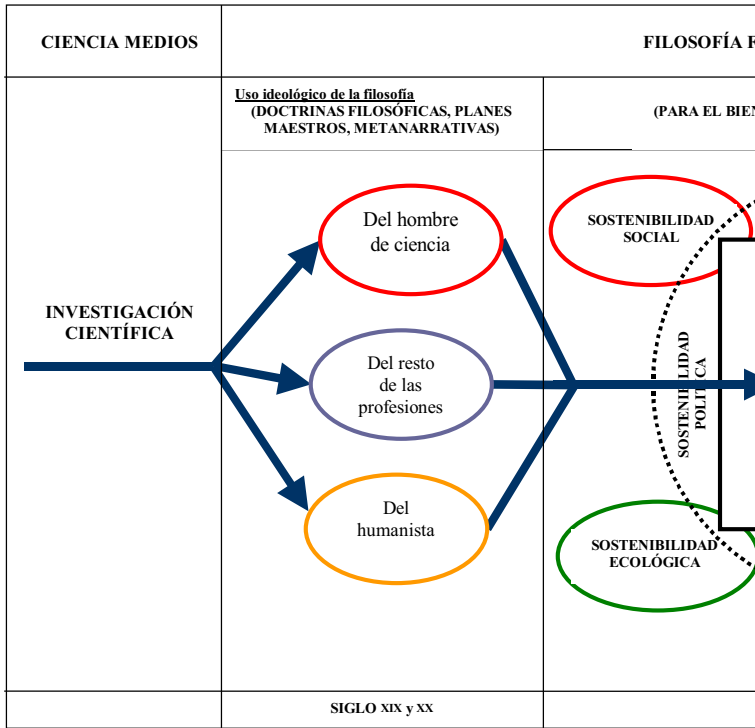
CIENCIA MEDIOS

FILOSOFÍA F

Uso ideológico de la filosofía
(DOCTRINAS FILOSÓFICAS, PLANES MAESTROS, METANARRATIVAS)

(PARA EL BIEN

INVESTIGACIÓN CIENTÍFICA

Del hombre de ciencia

Del resto de las profesiones

Del humanista

SOSTENIBILIDAD SOCIAL

SOSTENIBILIDAD POLÍTICA

SOSTENIBILIDAD ECOLÓGICA

SIGLO XIX y XX